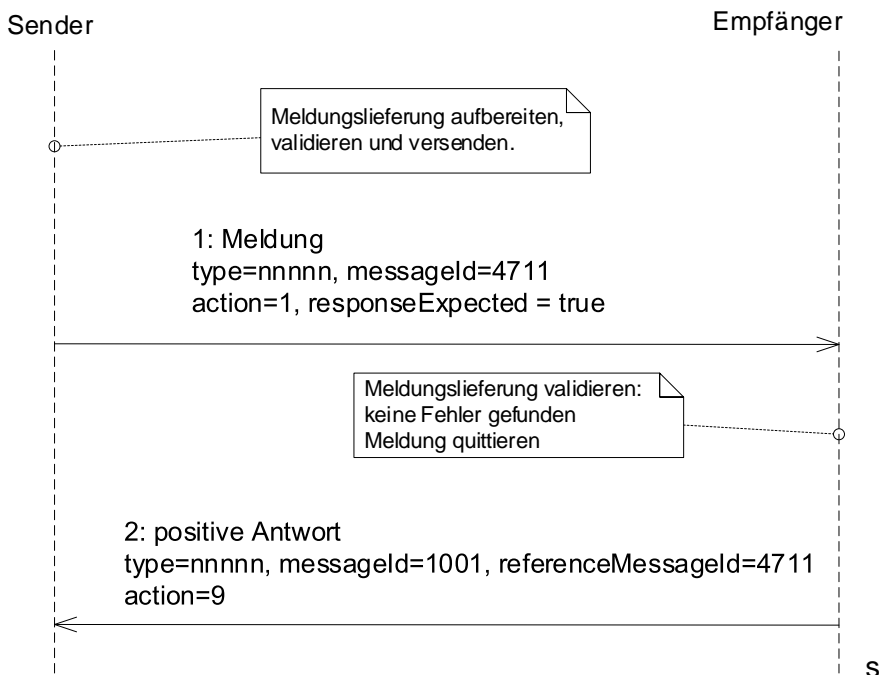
Sender

Empfänger

Meldungslieferung aufbereiten, validieren und versenden.

1: Meldung
type=nnnnn, messageId=4711
action=1, responseExpected = true

Meldungslieferung validieren:
keine Fehler gefunden
Meldung quittieren

2: positive Antwort
type=nnnnn, messageId=1001, referenceMessageId=4711
action=9

S